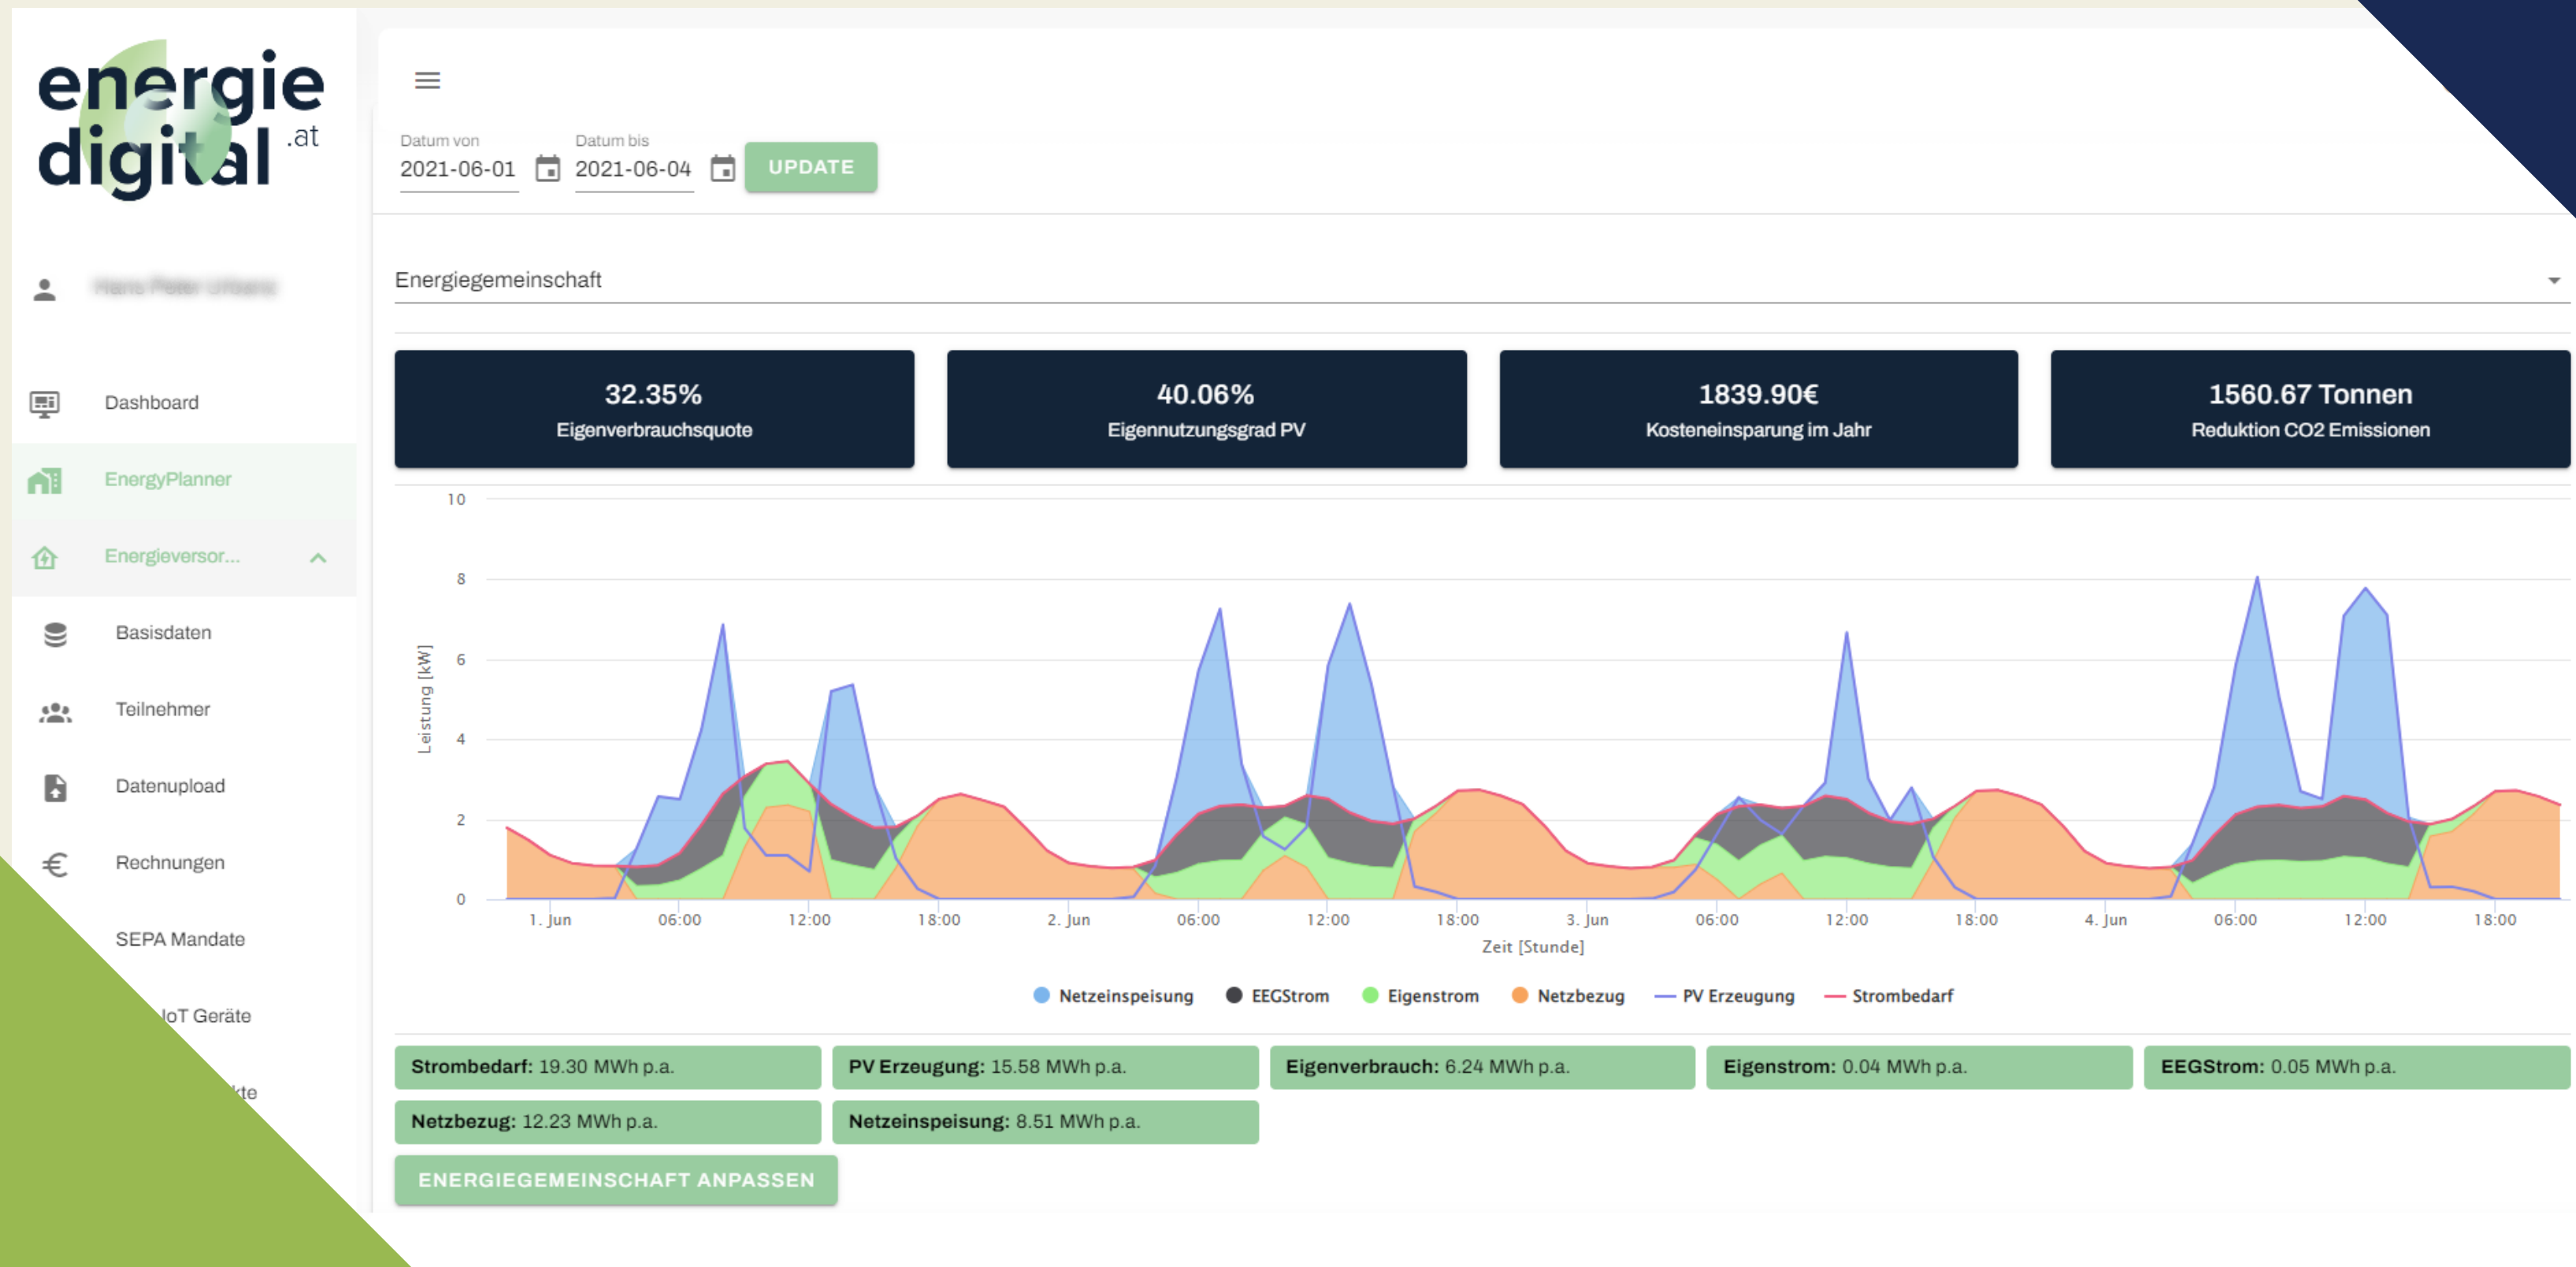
energie digital .at

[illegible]

Dashboard

EnergyPlanner

Energieversor...

Basisdaten

Teilnehmer

Datenupload

Rechnungen

SEPA Mandate

IoT Geräte

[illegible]kte

Datum von
2021-06-01

Datum bis
2021-06-04

UPDATE

Energiegemeinschaft

32.35%
Eigenverbrauchsquote

40.06%
Eigennutzungsgrad PV

1839.90€
Kosteneinsparung im Jahr

1560.67 Tonnen
Reduktion CO2 Emissionen

10
8
6
4
2
0

Leistung [kW]

1. Jun 06:00 12:00 18:00 2. Jun 06:00 12:00 18:00 3. Jun 06:00 12:00 18:00 4. Jun 06:00 12:00 18:00

Zeit [Stunde]

Netzeinspeisung EEGStrom Eigenstrom Netzbezug PV Erzeugung Strombedarf

Strombedarf: 19.30 MWh p.a.
PV Erzeugung: 15.58 MWh p.a.
Eigenverbrauch: 6.24 MWh p.a.
Eigenstrom: 0.04 MWh p.a.
EEGStrom: 0.05 MWh p.a.
Netzbezug: 12.23 MWh p.a.
Netzeinspeisung: 8.51 MWh p.a.

ENERGIEGEMEINSCHAFT ANPASSEN